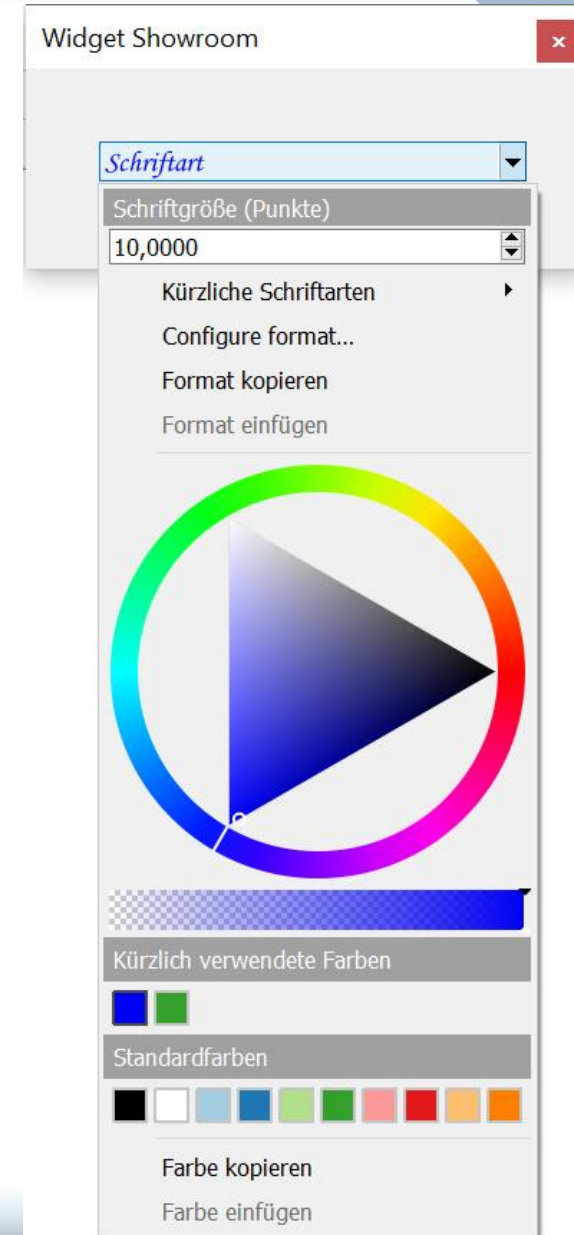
Widget Showroom

×

Schriftart

Schriftgröße (Punkte)

10,0000

Kürzliche Schriftarten

Configure format...

Format kopieren

Format einfügen

Kürzlich verwendete Farben

Standardfarben

Farbe kopieren

Farbe einfügen